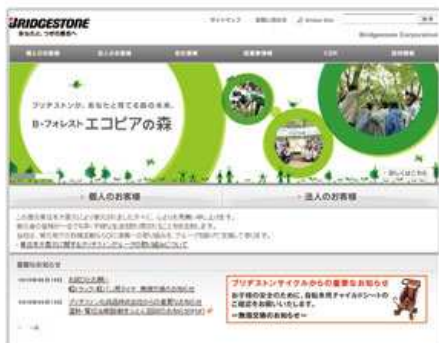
BRIDGESTONE
あなたと、つぎの未来へ

サイトマップ

Bridgestone Corporation

ブリヂストンが、あなたと育てる森の未来。
B-フォレスト エコピアの森

個人のお客様

法人のお客様

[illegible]

ブリヂストンサイクルからの重要なお知らせ

お子様の安全のために、自転車用チャイルドシートのご確認をお願いいたします。

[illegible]